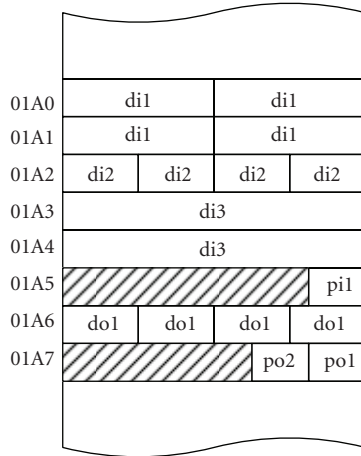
| | | | | |
|---|---|---|---|---|
| 01A0 | di1 | | di1 | |
| 01A1 | di1 | | di1 | |
| 01A2 | di2 | di2 | di2 | di2 |
| 01A3 | di3 | | | |
| 01A4 | di3 | | | |
| 01A5 | | | | pi1 |
| 01A6 | do1 | do1 | do1 | do1 |
| 01A7 | | | po2 | po1 |